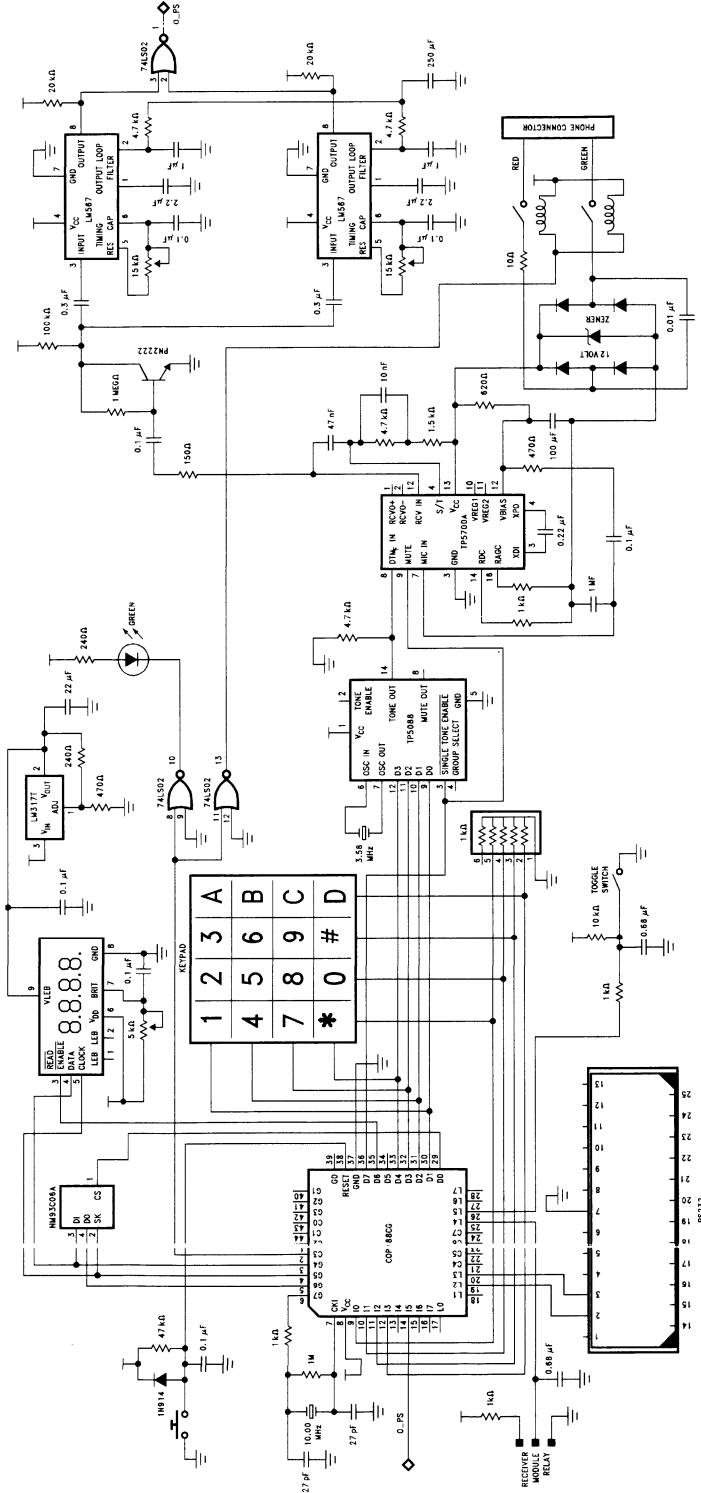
0_PS
74LS02
20 kΩ
20 kΩ
250 μF
8
7
GND
OUTPUT
OUTPUT LOOP
FILTER
4.7 kΩ
1 μF
8
7
GND
OUTPUT
OUTPUT LOOP
FILTER
4.7 kΩ
1 μF
PHONE CONNECTOR
RED
GREEN
4
$V_{CC}$
LM567
TIMING
INPUT RES CAP
2.2 μF
0.1 μF
15 kΩ
4
$V_{CC}$
LM567
TIMING
INPUT RES CAP
2.2 μF
0.1 μF
15 kΩ
0.3 μF
0.3 μF
100 kΩ
10Ω
ZENER
12 VOLT
0.01 μF
PN2222
1 MEG
0.1 μF
150Ω
47 nF
10 nF
4.7 kΩ
1.5 kΩ
620Ω
470Ω
100 μF
0.1 μF
RCVO+
RCVO-
RCV IN
S/1
$V_{CC}$
DTMF IN
MUTE
MIC IN
TP5700A
VREG1
VREG2
VBIAS
XPO
GND
RDC
RAGC
XDI
0.22 μF
1 MF
1 kΩ
GREEN
240Ω
4.7 kΩ
22 μF
240Ω
470Ω
LM317T
$V_{IN}$
$V_{OUT}$
ADJ
0.1 μF
74LS02
74LS02
TONE ENABLE
TONE OUT
MUTE OUT
$V_{CC}$
OSC IN
OSC OUT
TP5088
D3 D2 D1 D0
SINGLE TONE ENABLE
GROUP SELECT
GND
3.58 MHz
1 kΩ
VLED
8.8.8.8.
READ
ENABLE
DATA
CLOCK
LEB
LEB
$V_{DD}$
BRIT
GND
0.1 μF
5 kΩ
KEYPAD
1 2 3 A
4 5 6 B
7 8 9 C
* 0 # D
TOGGLE SWITCH
10 kΩ
0.68 μF
1 kΩ
NM93C06A
DI
DO
SK
CS
COP 88CG
G0 RESET GND D7 D6 D5 D4 D3 D2 D1 D0
L7 L6 L5 L4 L3 L2 L1 L0
G1 G2 G3 G4 G5 G6 G7
CKI
$V_{CC}$
I0 I1 I2 I3 I4 I5 I6 I7
47 kΩ
0.1 μF
1N914
1 kΩ
1M
10.00 MHz
27 pF
27 pF
0_PS
1 kΩ
0.68 μF
RECEIVER MODULE RELAY
RS232
1 2 3 4 5 6 7 8 9 10 11 12 13
14 15 16 17 18 19 20 21 22 23 24 25